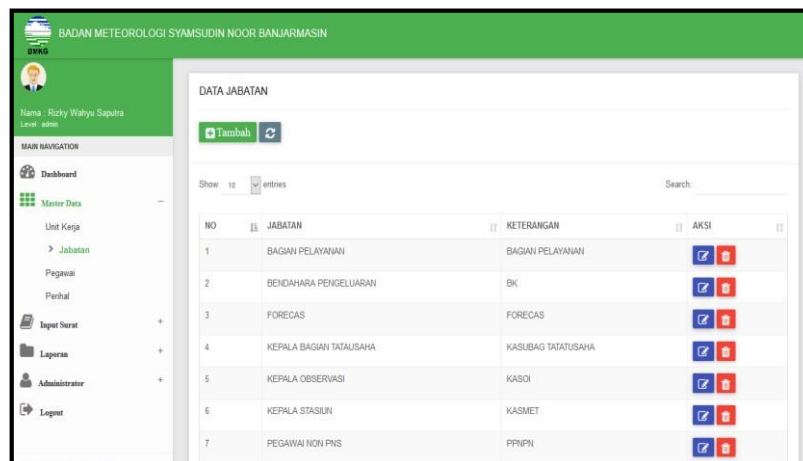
BMKG

BADAN METEOROLOGI SYAMSUDIN NOOR BANJARMASIN

Nama : Rizky Wahyu Saputra
Level : admin

MAIN NAVIGATION

Dashboard

Master Data

Unit Kerja

> Jabatan

Pegawai

Perihal

Input Surat +

Laporan +

Administrator +

Logout

DATA JABATAN

Tambah

Show 10 entries

Search:

| NO | JABATAN | KETERANGAN | AKSI |
|---|---|---|---|
| 1 | BAGIAN PELAYANAN | BAGIAN PELAYANAN | |
| 2 | BENDAHARA PENGELUARAN | BK | |
| 3 | FORECAS | FORECAS | |
| 4 | KEPALA BAGIAN TATAUSAHA | KASUBAG TATATUSAHA | |
| 5 | KEPALA OBSERVASI | KASOI | |
| 6 | KEPALA STASIUN | KASMET | |
| 7 | PEGAWAI NON PNS | PPNPN | |